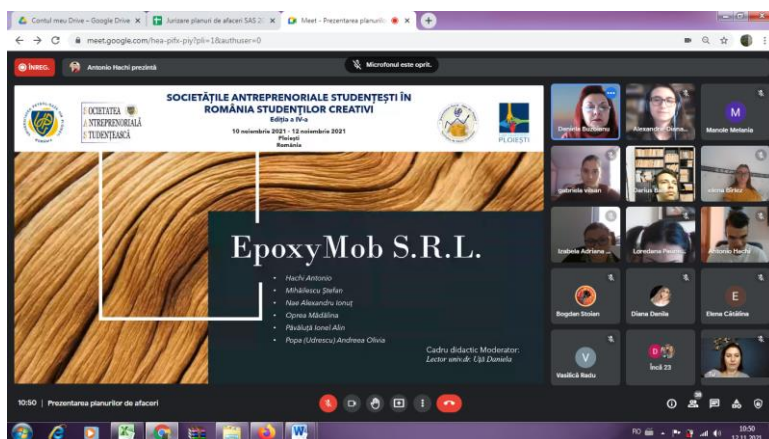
Contul meu Drive – Google Drive ×
Jurizare planuri de afaceri SAS 2( ×
Meet - Prezentarea planuril ×
+

meet.google.com/hea-pifx-piy?pli=1&authuser=0

ÎNREG.
Antonio Hachi prezintă
Microfonul este oprit.

SOCIETATEA ANTREPRENORIALĂ STUDENȚEASCĂ

SOCIETĂȚILE ANTREPRENORIALE STUDENȚEȘTI ÎN ROMÂNIA STUDENȚILOR CREATIVI
Ediția a IV-a
10 noiembrie 2021 - 12 noiembrie 2021
Ploiești
România

PLOIEȘTI

EpoxyMob S.R.L.

Hachi Antonio
Mihăilescu Ștefan
Nae Alexandru Ionuț
Oprea Mădălina
Păvăluță Ionel Alin
Popa (Udrescu) Andreea Olivia

Cadru didactic Moderator:
Lector univ.dr. Uță Daniela

Daniela Buzoianu
Alexandra Diana
M
Manole Metania
gabriela vlsan
Darius B
elena Birlez
Izabela Adriana
Loredana Peana
Antonio Hachi
Bogdan Stoian
Diana Danila
E
Elena Cătălina
V
Vasilică Radu
Încă 23

10:50 | Prezentarea planurilor de afaceri

RO
10:50
12.11.2021